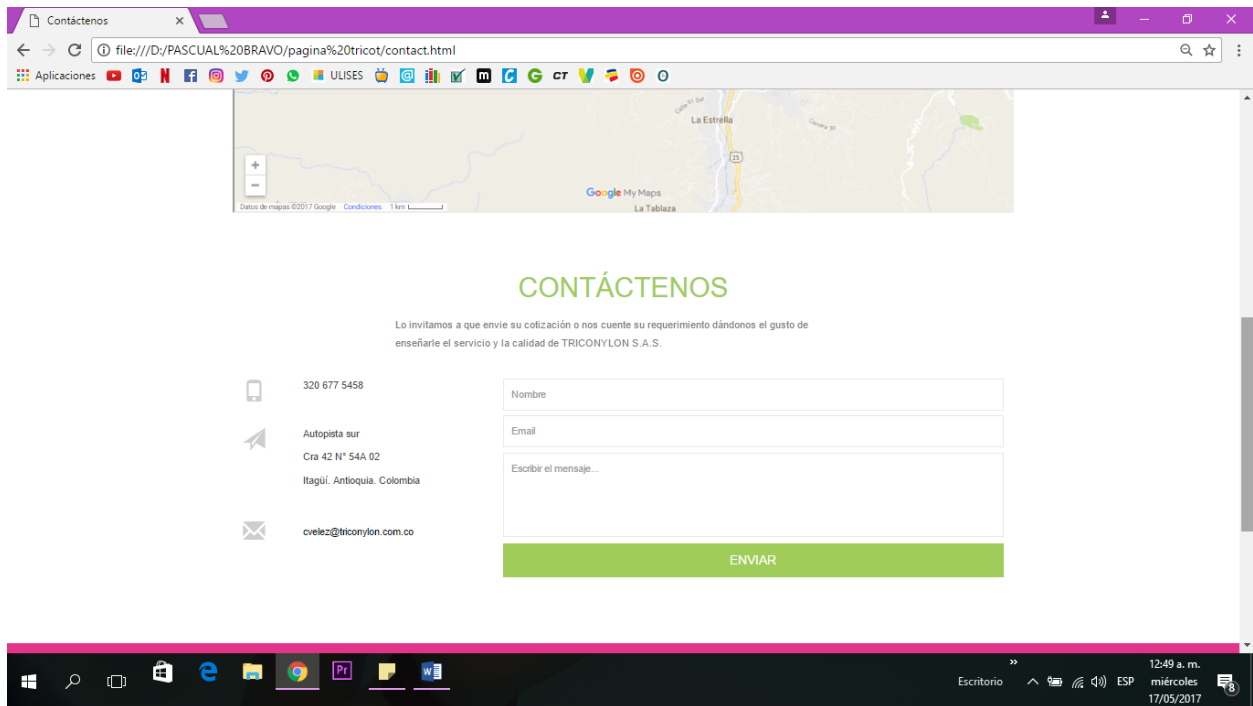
Contáctenos

file:///D:/PASCUAL%20BRAVO/pagina%20tricot/contact.html

Aplicaciones ULISES

La Estrella
25
Google My Maps
La Tablaza
Datos de mapas ©2017 Google Condiciones 1 km

CONTÁCTENOS

Lo invitamos a que envie su cotización o nos cuente su requerimiento dándonos el gusto de enseñarle el servicio y la calidad de TRICONYLON S.A.S.

320 677 5458

Autopista sur
Cra 42 N° 54A 02
Itagüí. Antioquia. Colombia

cvelez@triconylon.com.co

Nombre
Email
Escribir el mensaje...
ENVIAR

Escritorio ESP 12:49 a. m. miércoles 17/05/2017 8